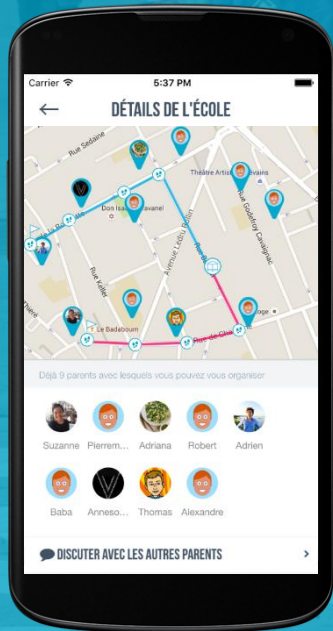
Carrier 5:37 PM

DÉTAILS DE L'ÉCOLE

Rue Sedaine
Théatre Artist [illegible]
Don Isa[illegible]avanel
Rue Godefroy Cavaignac
Avenue Ledru Rollin
Rue Keller
Le Badaboum
Rue de Ch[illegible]

Déjà 9 parents avec lesquels vous pouvez vous organiser

Suzanne
Pierrem...
Adriana
Robert
Adrien
Baba
Anneso...
Thomas
Alexandre

DISCUTER AVEC LES AUTRES PARENTS